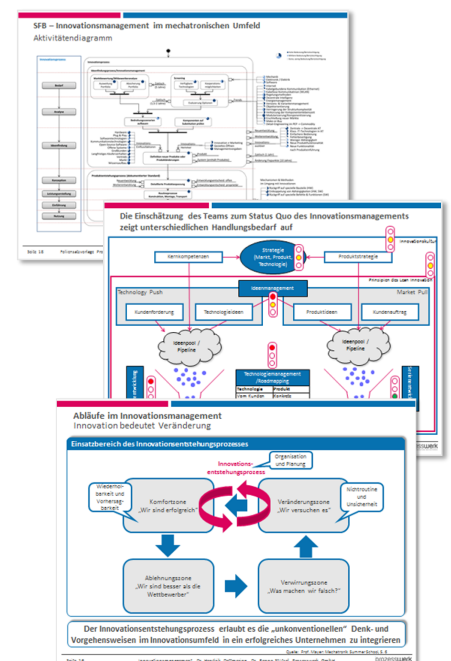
SFB – Innovationsmanagement im mechatronischen Umfeld
Aktivitätendiagramm

Seite 18

Die Einschätzung des Teams zum Status Quo des Innovationsmanagements zeigt unterschiedlichen Handlungsbedarf auf

Innovationskultur

Kernkompetenzen

Strategie (Markt, Produkt, Technologie)

Produktstrategie

Technology Push

Ideenmanagement

Market Pull

Kundenforderung

Technologieideen

Produktideen

Kundenauftrag

Ideenpool / Pipeline

Ideenpool / Pipeline

Technologiemanagement / Roadmapping

Technologie

Produkte

Abläufe im Innovationsmanagement
Innovation bedeutet Veränderung

Einsatzbereich des Innovationsentstehungsprozesses

Organisation und Planung

Innovations-entstehungsprozess

Wiederholbarkeit und Vorhersagbarkeit

Komfortzone „Wir sind erfolgreich"

Veränderungszone „Wir versuchen es"

Nichtroutine und Unsicherheit

Ablehnungszone „Wir sind besser als die Wettbewerber"

Verwirrungszone „Was machen wir falsch?"

Der Innovationsentstehungsprozess erlaubt es die „unkonventionellen" Denk- und Vorgehensweisen im Innovationsumfeld in ein erfolgreiches Unternehmen zu integrieren

Seite 18